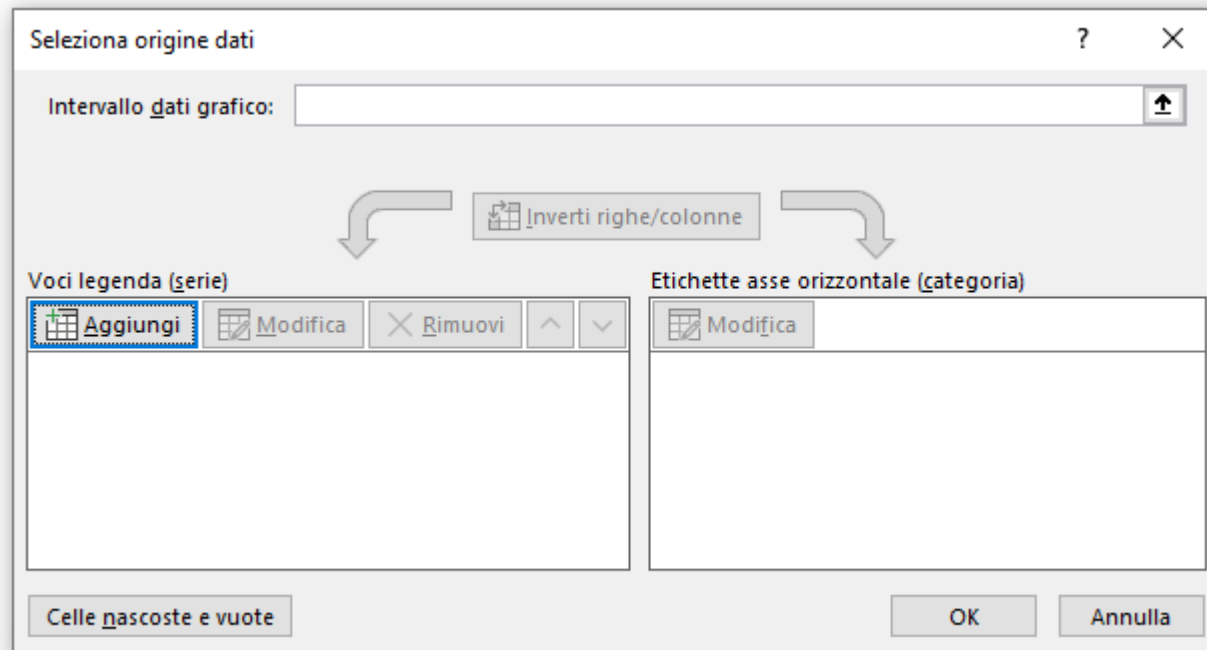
Seleziona origine dati

?

×

Intervallo dati grafico:

Inverti righe/colonne

Voci legenda (serie)

Aggiungi

Modifica

Rimuovi

Etichette asse orizzontale (categoria)

Modifica

Celle nascoste e vuote

OK

Annulla